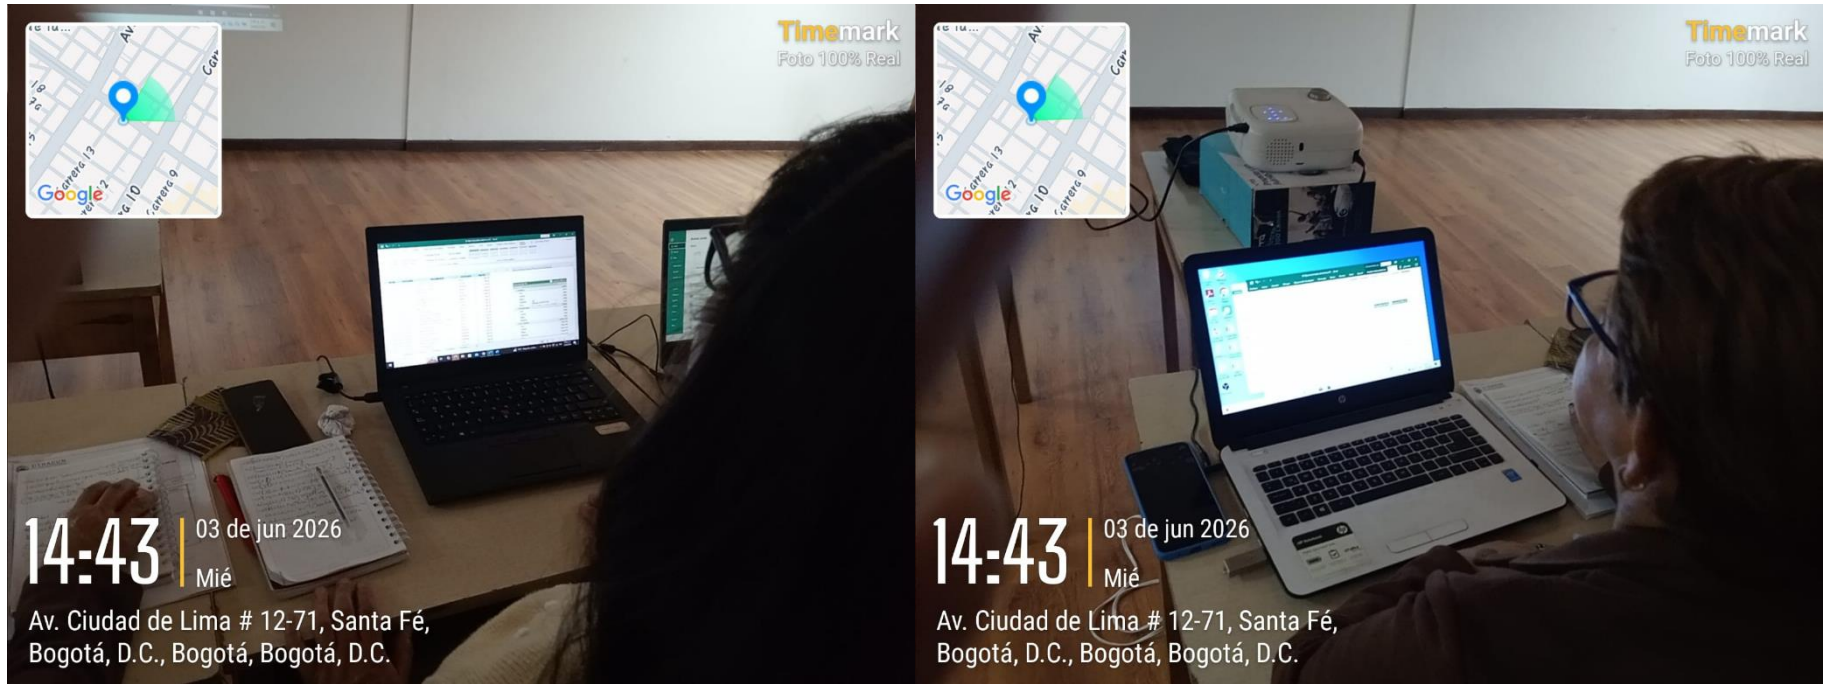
Google

Timemark
Foto 100% Real

14:43 03 de jun 2026
Mié

Av. Ciudad de Lima # 12-71, Santa Fé, Bogotá, D.C., Bogotá, Bogotá, D.C.

Google

Timemark
Foto 100% Real

14:43 03 de jun 2026
Mié

Av. Ciudad de Lima # 12-71, Santa Fé, Bogotá, D.C., Bogotá, Bogotá, D.C.